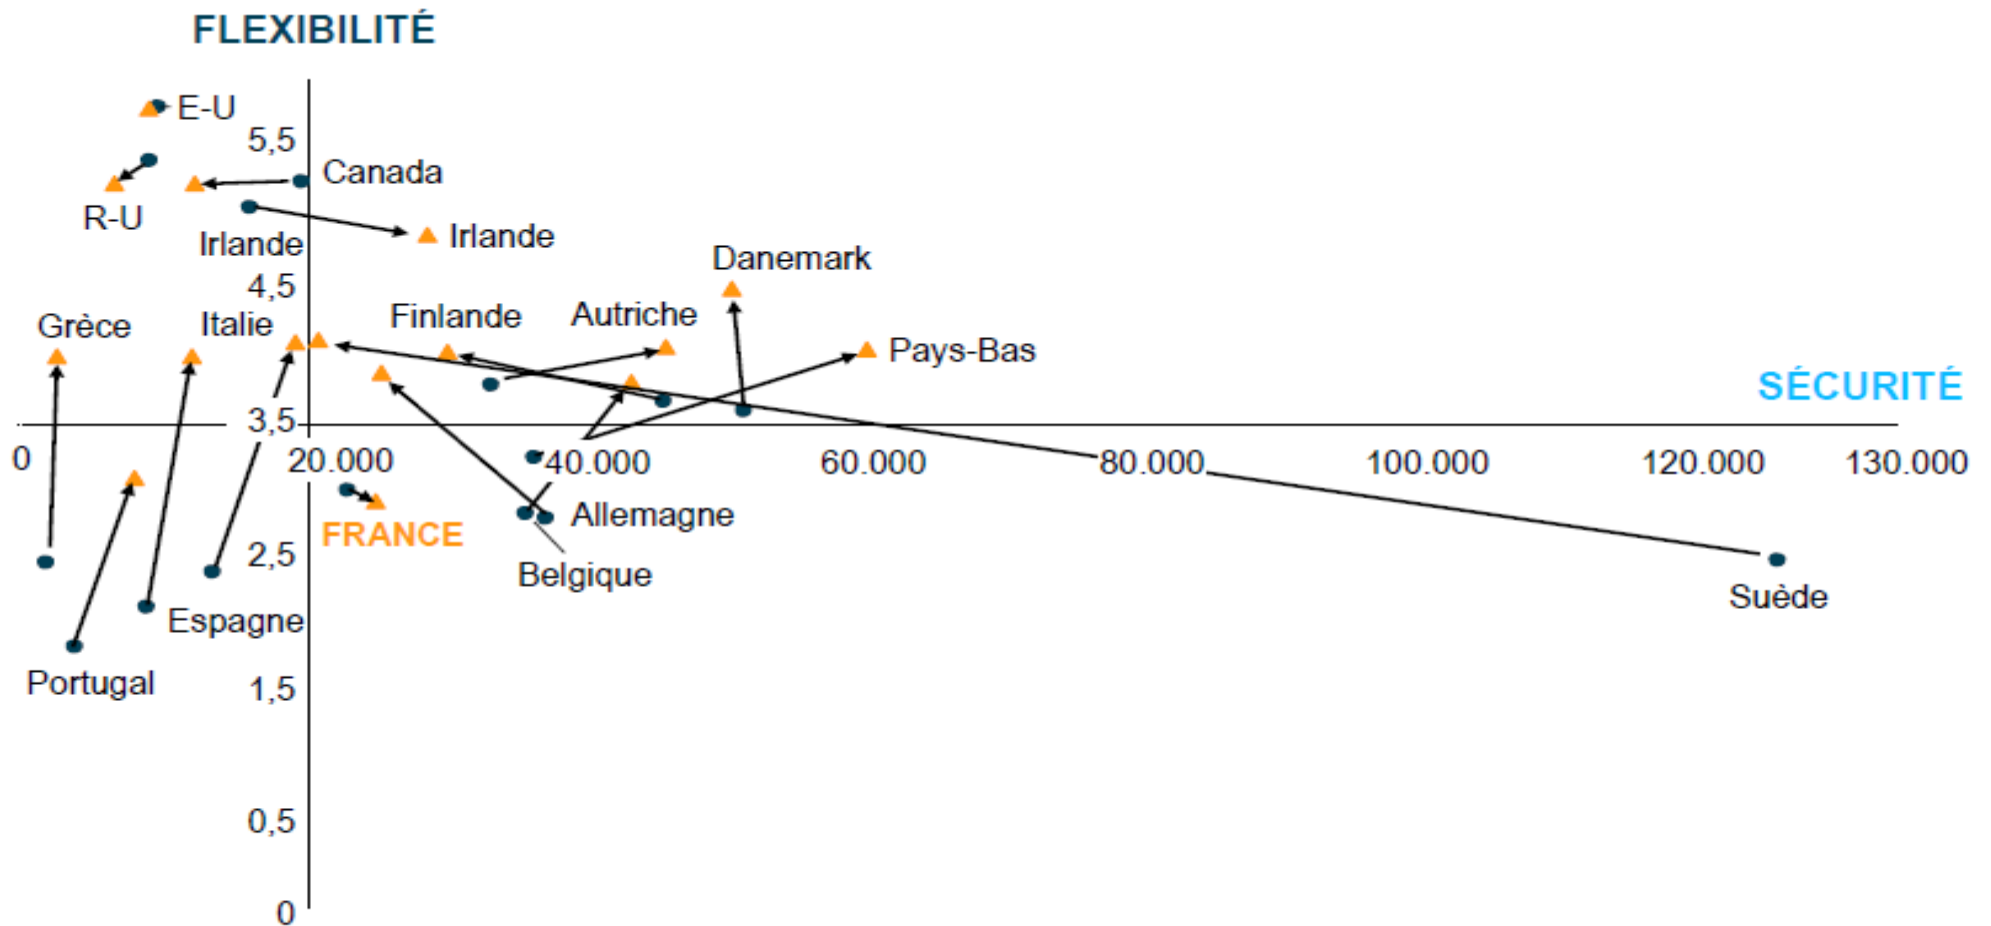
FLEXIBILITÉ

E-U
5,5
Canada
R-U
Irlande
Irlande
Danemark
4,5
Grèce
Italie
Finlande
Autriche
Pays-Bas
SÉCURITÉ
3,5
0
20.000
40.000
60.000
80.000
100.000
120.000
130.000
Allemagne
FRANCE
2,5
Belgique
Suède
Espagne
Portugal
1,5
0,5
0